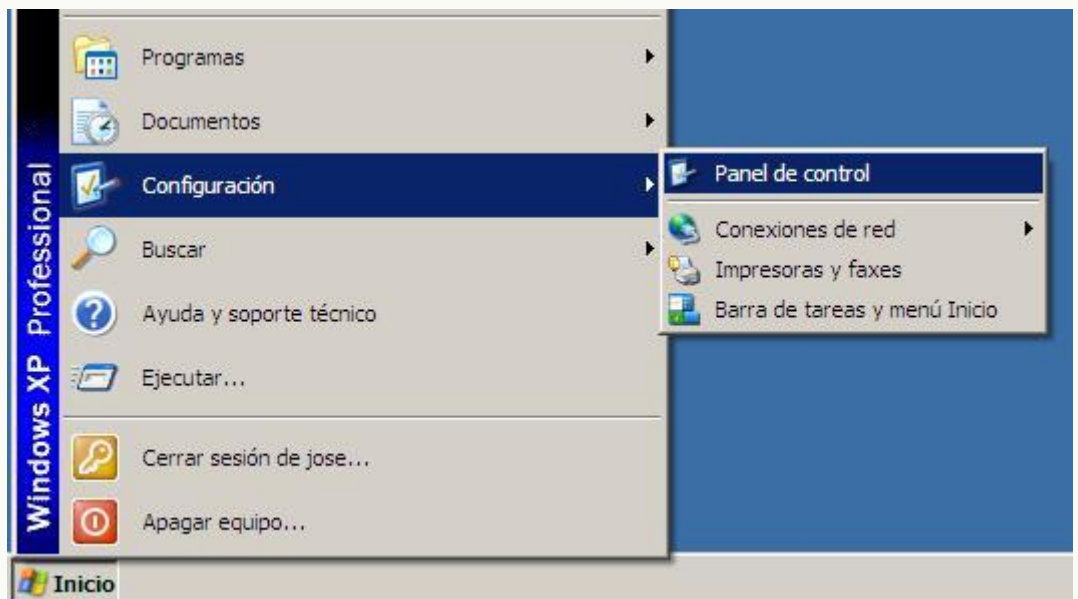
Windows XP Professional

Programas
Documentos
Configuración
Buscar
Ayuda y soporte técnico
Ejecutar...
Cerrar sesión de jose...
Apagar equipo...

Panel de control
Conexiones de red
Impresoras y faxes
Barra de tareas y menú Inicio

Inicio